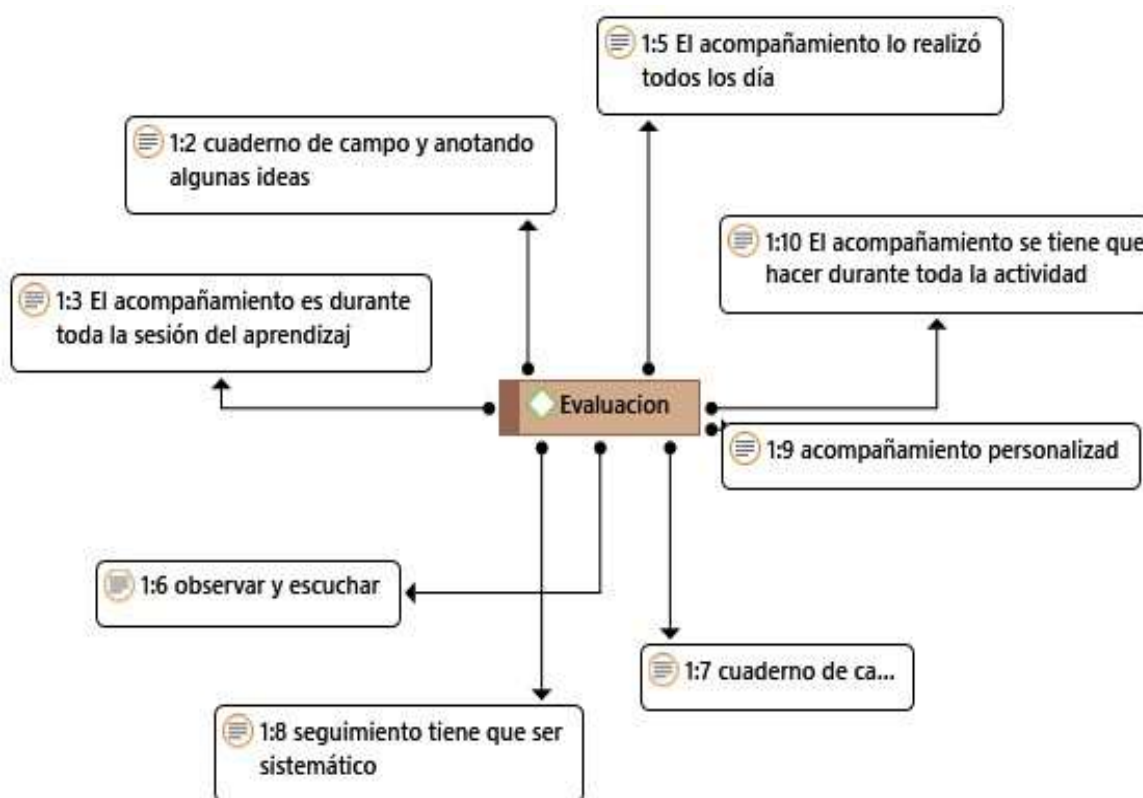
1:5 El acompañamiento lo realizó todos los día

1:2 cuaderno de campo y anotando algunas ideas

1:10 El acompañamiento se tiene que hacer durante toda la actividad

1:3 El acompañamiento es durante toda la sesión del aprendizaj

Evaluacion

1:9 acompañamiento personalizad

1:6 observar y escuchar

1:7 cuaderno de ca...

1:8 seguimiento tiene que ser sistemático